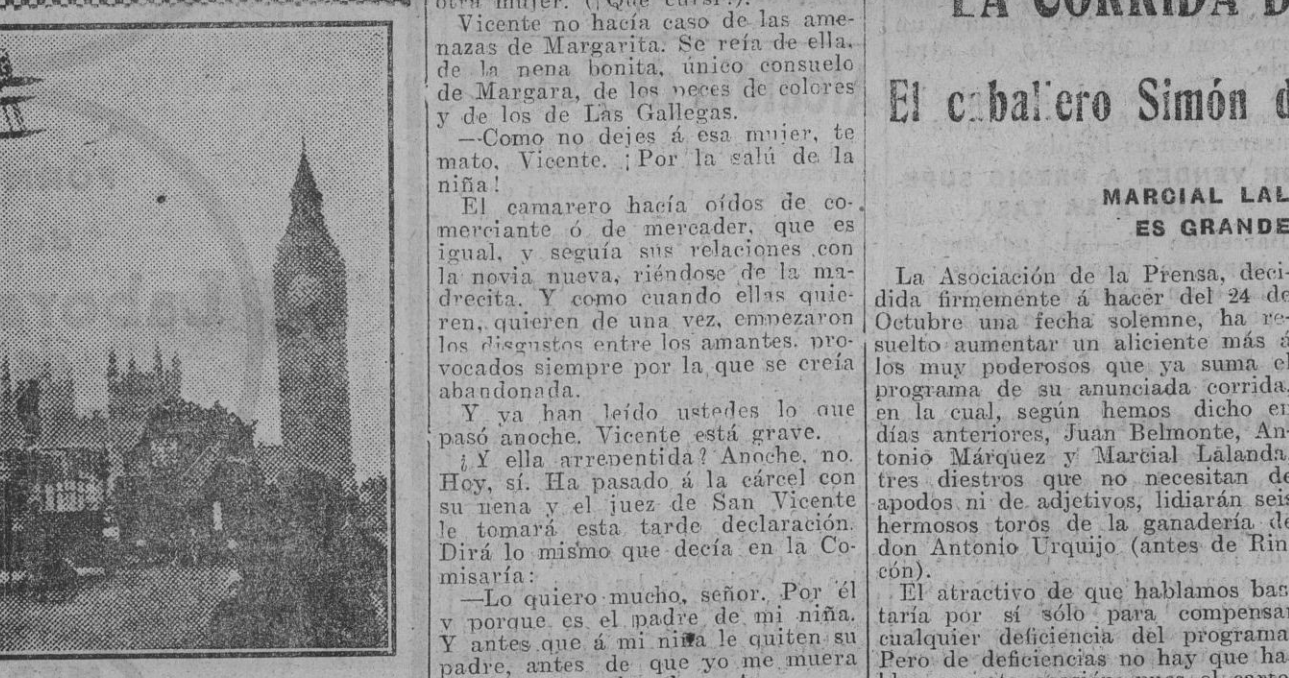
otra mujer. (¡Qué cursi!).

Vicente no hacía caso de las amenazas de Margarita. Se reía de ella, de la nena bonita, único consuelo de Margara, de los peces de colores y de los de Las Gallegas.

—Como no dejes á esa mujer, te mato, Vicente. ¡Por la salú de la niña!

El camarero hacía oídos de comerciante ó de mercader, que es igual, y seguía sus relaciones con la novia nueva, riéndose de la madrecita. Y como cuando ellas quieren, quieren de una vez, empezaron los disgustos entre los amantes, provocados siempre por la que se creía abandonada.

Y ya han leído ustedes lo que pasó anoche. Vicente está grave.

¿Y ella arrepentida? Anoche, no. Hoy, sí. Ha pasado á la cárcel con su nena y el juez de San Vicente le tomará esta tarde declaración. Dirá lo mismo que decía en la Comisaría:

—Lo quiero mucho, señor. Por él y porque es el padre de mi niña. Y antes que á mi niña le quiten su padre, antes de que yo me muera

LA CORRIDA D

El caballero Simón d

MARCIAL LAL
ES GRANDE

La Asociación de la Prensa, decidida firmemente á hacer del 24 de Octubre una fecha solemne, ha resuelto aumentar un aliciente más á los muy poderosos que ya suma el programa de su anunciada corrida, en la cual, según hemos dicho en días anteriores, Juan Belmonte, Antonio Márquez y Marcial Lalanda, tres diestros que no necesitan de apodos ni de adjetivos, lidiarán seis hermosos toros de la ganadería de don Antonio Urquijo (antes de Rincón).

El atractivo de que hablamos bastaría por sí sólo para compensar cualquier deficiencia del programa. Pero de deficiencias no hay que ha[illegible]